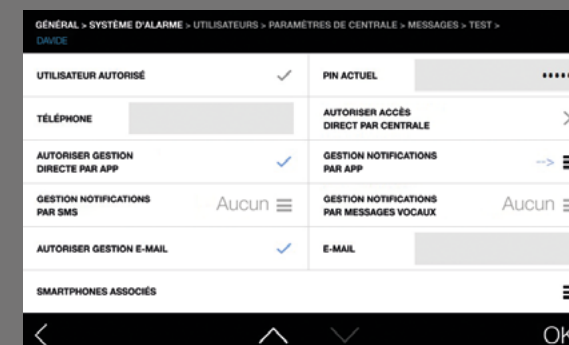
GÉNÉRAL > SYSTÈME D'ALARME > UTILISATEURS > PARAMÈTRES DE CENTRALE > MESSAGES > TEST > DAVIDE

| | | | |
|---|---|---|---|
| UTILISATEUR AUTORISÉ | ✓ | PIN ACTUEL | ••••• |
| TÉLÉPHONE | | AUTORISER ACCÈS DIRECT PAR CENTRALE | X |
| AUTORISER GESTION DIRECTE PAR APP | ✓ | GESTION NOTIFICATIONS PAR APP | --> ≡ |
| GESTION NOTIFICATIONS PAR SMS | Aucun ≡ | GESTION NOTIFICATIONS PAR MESSAGES VOCAUX | Aucun ≡ |
| AUTORISER GESTION E-MAIL | ✓ | E-MAIL | |

SMARTPHONES ASSOCIÉS ≡

< ∧ ∨ OK